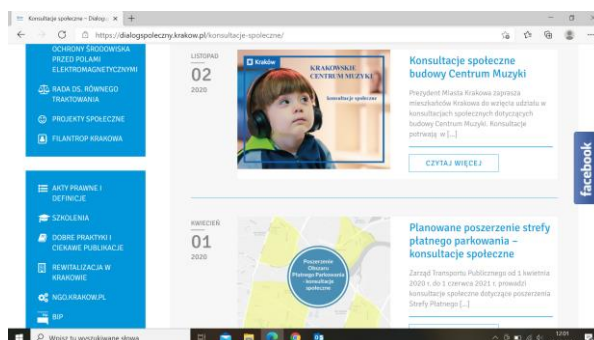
Konsultacje społeczne – Dialog | × | +

https://dialogspoleczny.krakow.pl/konsultacje-spoleczne/

OCHRONY ŚRODOWISKA PRZED POLAMI ELEKTROMAGNETYCZNYMI

RADA DS. RÓWNEGO TRAKTOWANIA

PROJEKTY SPOŁECZNE

FILANTROP KRAKOWA

AKTY PRAWNE I DEFINICJE

SZKOLENIA

DOBRE PRAKTYKI I CIEKAWE PUBLIKACJE

REWITALIZACJA W KRAKOWIE

NGO.KRAKOW.PL

BIP

LISTOPAD
02
2020

Kraków
KRAKOWSKIE CENTRUM MUZYKI
konsultacje społeczne

Konsultacje społeczne budowy Centrum Muzyki

Prezydent Miasta Krakowa zaprasza mieszkańców Krakowa do wzięcia udziału w konsultacjach społecznych dotyczących budowy Centrum Muzyki. Konsultacje potrwają w [...]

CZYTAJ WIĘCEJ

facebook

KWIECIEŃ
01
2020

Poszerzenie Obszaru Płatnego Parkowania - konsultacje społeczne

Planowane poszerzenie strefy płatnego parkowania – konsultacje społeczne

Zarząd Transportu Publicznego od 1 kwietnia 2020 r. do 1 czerwca 2021 r. prowadzi konsultacje społeczne dotyczące poszerzenia Strefy Płatnego [...]

Wpisz tu wyszukiwane słowa

12:01